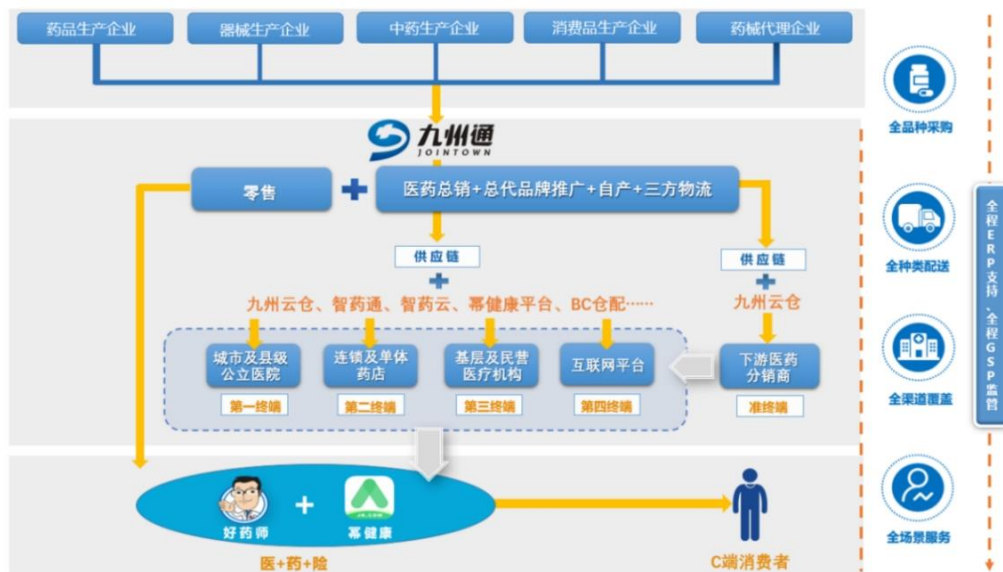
药品生产企业

器械生产企业

中药生产企业

消费品生产企业

药械代理企业

九州通
JOINTOWN

零售

+

医药总销+总代品牌推广+自产+三方物流

供应链

+

九州云仓、智药通、智药云、幂健康平台、BC仓配……

供应链

+

九州云仓

城市及县级公立医院

第一终端

连锁及单体药店

第二终端

基层及民营医疗机构

第三终端

互联网平台

第四终端

下游医药分销商

准终端

好药师

+

幂健康

医+药+险

C端消费者

全品种采购

全种类配送

全渠道覆盖

全场景服务

全程ERP支持·全程GSP监管